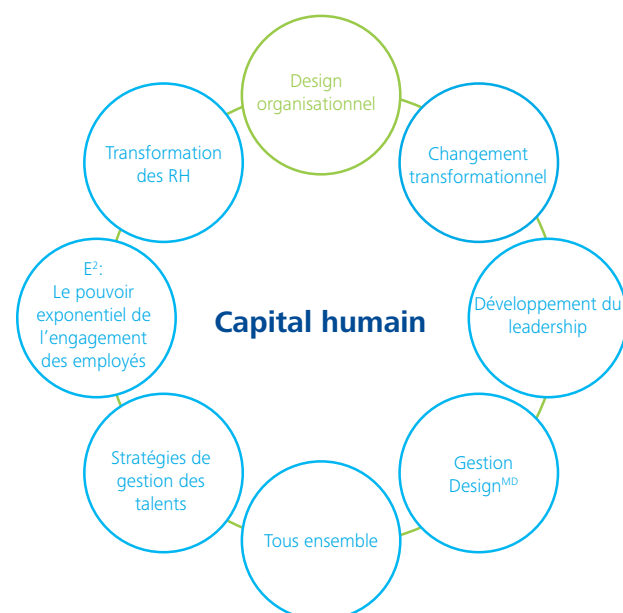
Design organisationnel

Changement transformationnel

Développement du leadership

Gestion Design$^{MD}$

Tous ensemble

Stratégies de gestion des talents

E$^{2}$: Le pouvoir exponentiel de l'engagement des employés

Transformation des RH

Capital humain